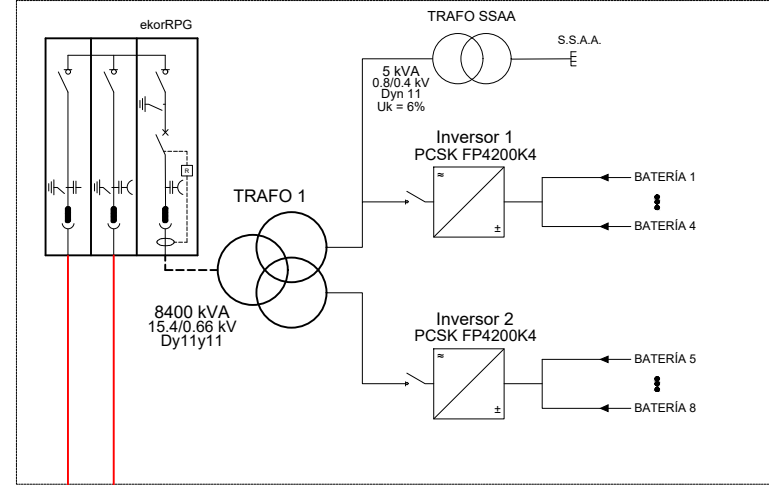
ekorRPG

TRAFO SSAA

S.S.A.A.

5 kVA
0.8/0.4 kV
Dyn 11
Uk = 6%

Inversor 1
PCSK FP4200K4

≈

±

BATERÍA 1

BATERÍA 4

R

TRAFO 1

8400 kVA
15.4/0.66 kV
Dy11y11

Inversor 2
PCSK FP4200K4

≈

±

BATERÍA 5

BATERÍA 8